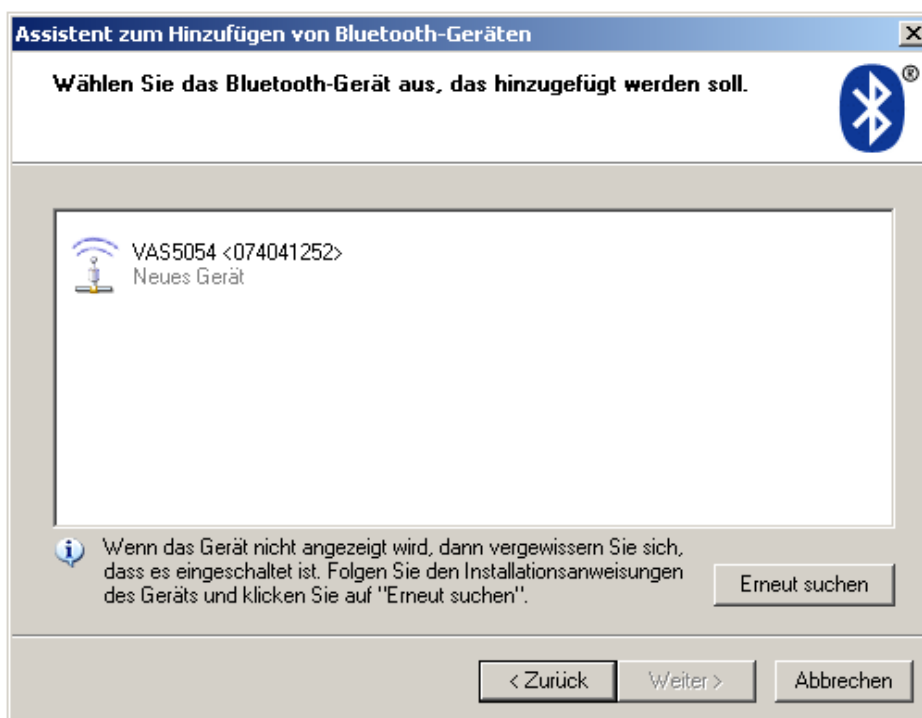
Assistent zum Hinzufügen von Bluetooth-Geräten

Wählen Sie das Bluetooth-Gerät aus, das hinzugefügt werden soll.

®

VAS5054 <074041252>
Neues Gerät

Wenn das Gerät nicht angezeigt wird, dann vergewissern Sie sich, dass es eingeschaltet ist. Folgen Sie den Installationsanweisungen des Geräts und klicken Sie auf "Erneut suchen".

Erneut suchen

< Zurück

Weiter >

Abbrechen